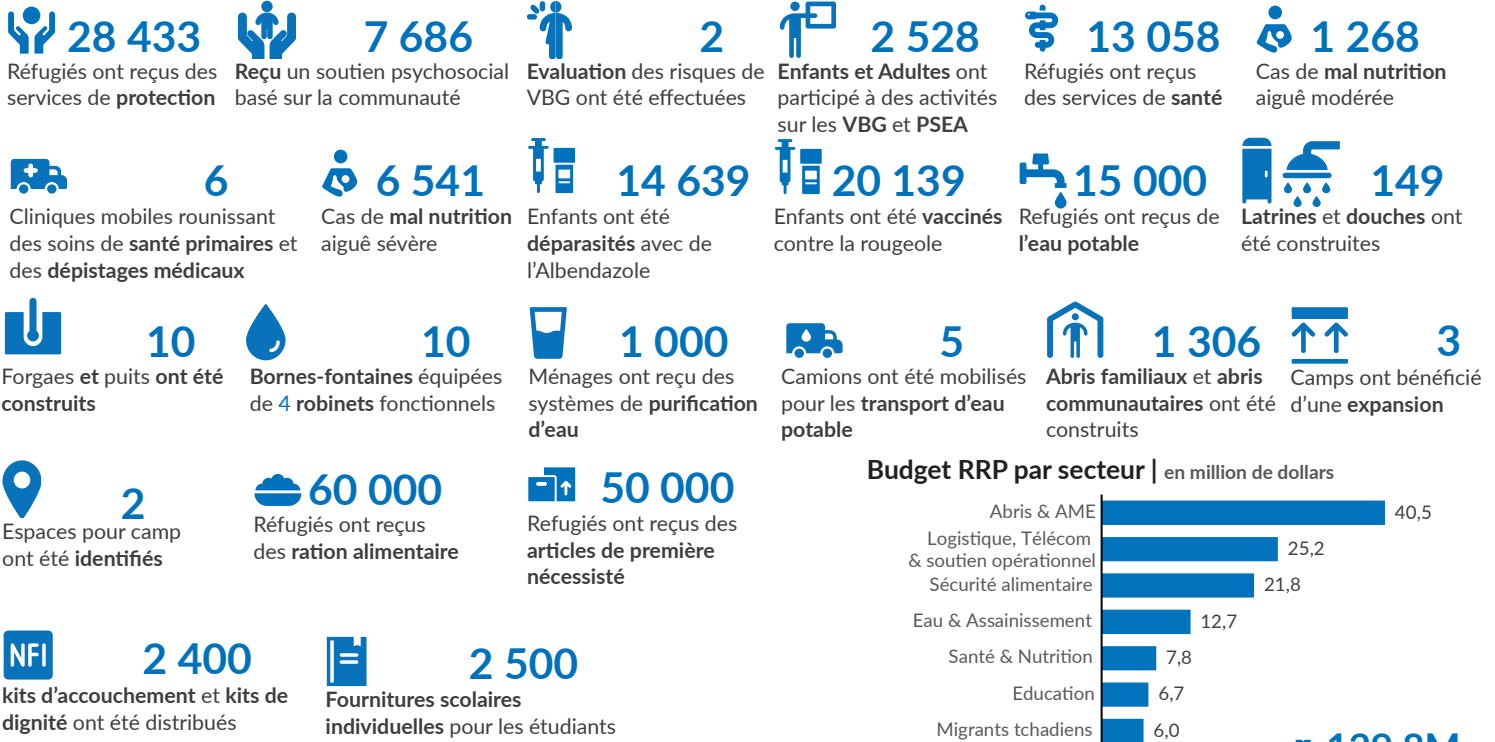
28 433
Réfugiés ont reçus des services de protection

7 686
Reçu un soutien psychosocial basé sur la communauté

2
Evaluation des risques de VBG ont été effectuées

2 528
Enfants et Adultes ont participé à des activités sur les VBG et PSEA

13 058
Réfugiés ont reçus des services de santé

1 268
Cas de mal nutrition aiguë modérée

6
Cliniques mobiles rounissant des soins de santé primaires et des dépistages médicaux

6 541
Cas de mal nutrition aiguë sévère

14 639
Enfants ont été déparasités avec de l'Albendazole

20 139
Enfants ont été vaccinés contre la rougeole

15 000
Refugiés ont reçus de l'eau potable

149
Latrines et douches ont été construites

10
Forgaes et puits ont été construits

10
Bornes-fontaines équipées de 4 robinets fonctionnels

1 000
Ménages ont reçu des systèmes de purification d'eau

5
Camions ont été mobilisés pour les transport d'eau potable

1 306
Abris familiaux et abris communautaires ont été construits

3
Camps ont bénéficié d'une expansion

2
Espaces pour camp ont été identifiés

60 000
Réfugiés ont reçus des ration alimentaire

50 000
Refugiés ont reçus des articles de première nécessisté

NFI
2 400
kits d'accouchement et kits de dignité ont été distribués

2 500
Fournitures scolaires individuelles pour les étudiants

Budget RRP par secteur | en million de dollars

| Secteur | Montant |
|---|---|
| Abris & AME | 40,5 |
| Logistique, Télécom & soutien opérationnel | 25,2 |
| Sécurité alimentaire | 21,8 |
| Eau & Assainissement | 12,7 |
| Santé & Nutrition | 7,8 |
| Education | 6,7 |
| Migrants tchadiens | 6,0 |

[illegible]